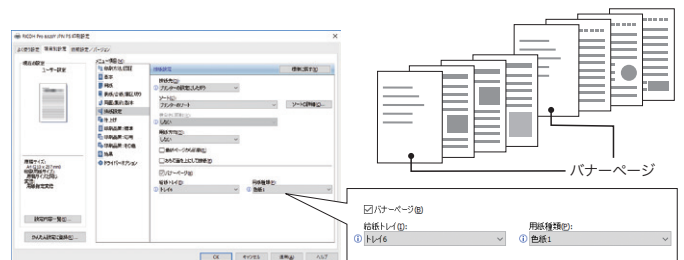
RICOH Pro xxxxx JPN PS の印刷設定

よく使う設定 　詳細設定 　原稿設定 / バージョン

メニュー項目(I):

基本

用紙

排紙設定

標準に戻す(R)

OK 　キャンセル 　適用(A) 　ヘルプ

バナーページ

☑バナーページ(B)

給紙トレイ(I):

ⓘ トレイ6

用紙種類(P):

ⓘ 色紙1